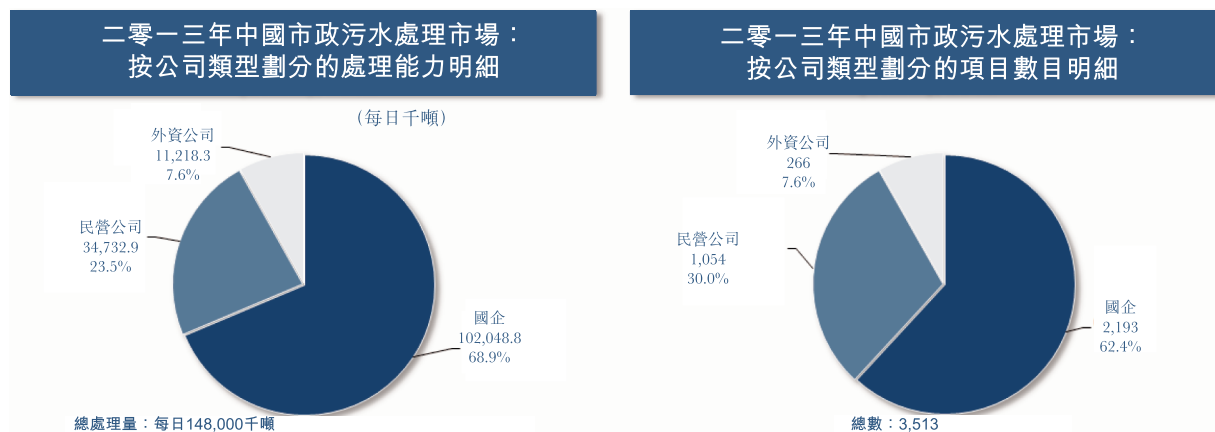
二零一三年中國市政污水處理市場：按公司類型劃分的處理能力明細

（每日千噸）

外資公司
11,218.3
7.6%

民營公司
34,732.9
23.5%

國企
102,048.8
68.9%

總處理量：每日148,000千噸

二零一三年中國市政污水處理市場：按公司類型劃分的項目數目明細

外資公司
266
7.6%

民營公司
1,054
30.0%

國企
2,193
62.4%

總數：3,513